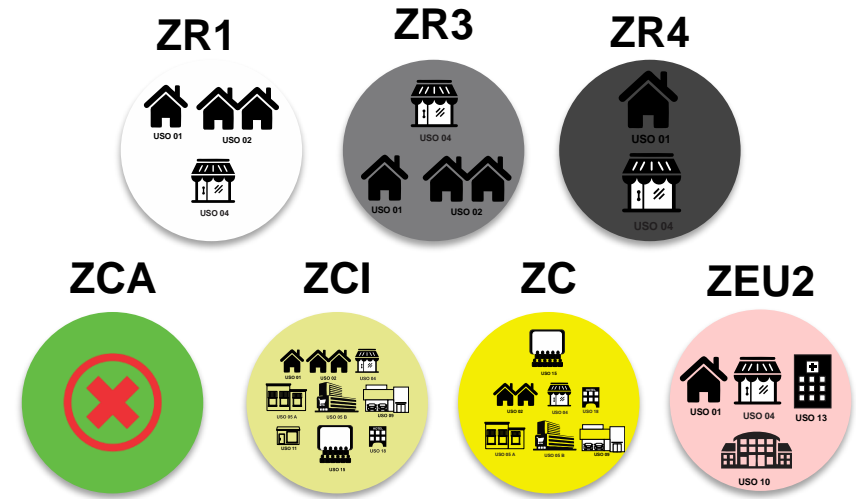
ZR1

USO 01 USO 02

USO 04

ZR3

USO 04

USO 01 USO 02

ZR4

USO 01

USO 04

ZCA

ZCI

USO 01 USO 02 USO 04

USO 05 A USO 05 B USO 06

USO 11 USO 19 USO 15

ZC

USO 19

USO 02 USO 04 USO 15

USO 05 A USO 05 B USO 06

ZEU2

USO 01 USO 04 USO 13

USO 10